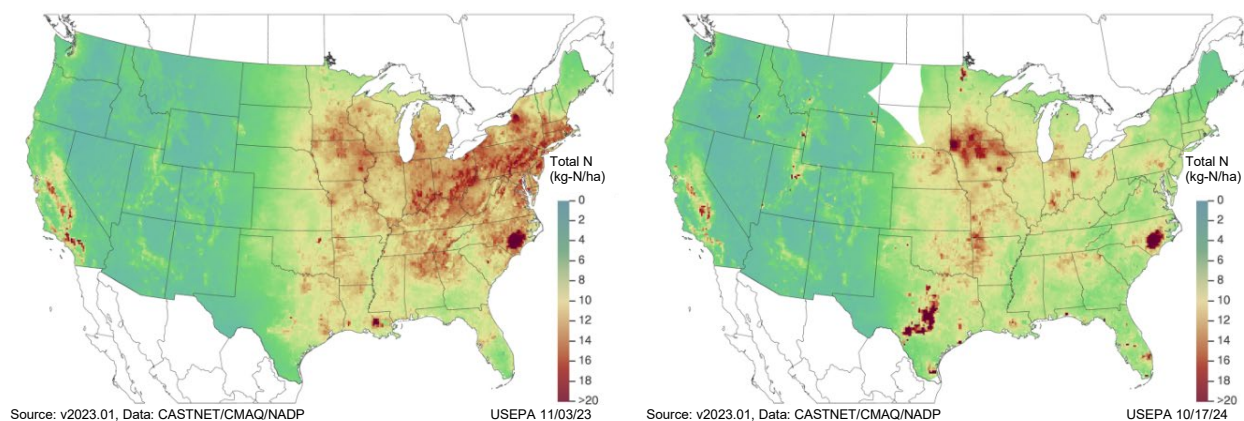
Total N
(kg-N/ha)

0
2
4
6
8
10
12
14
16
18
>20

Source: v2023.01, Data: CASTNET/CMAQ/NADP

USEPA 11/03/23

Total N
(kg-N/ha)

0
2
4
6
8
10
12
14
16
18
>20

Source: v2023.01, Data: CASTNET/CMAQ/NADP

USEPA 10/17/24